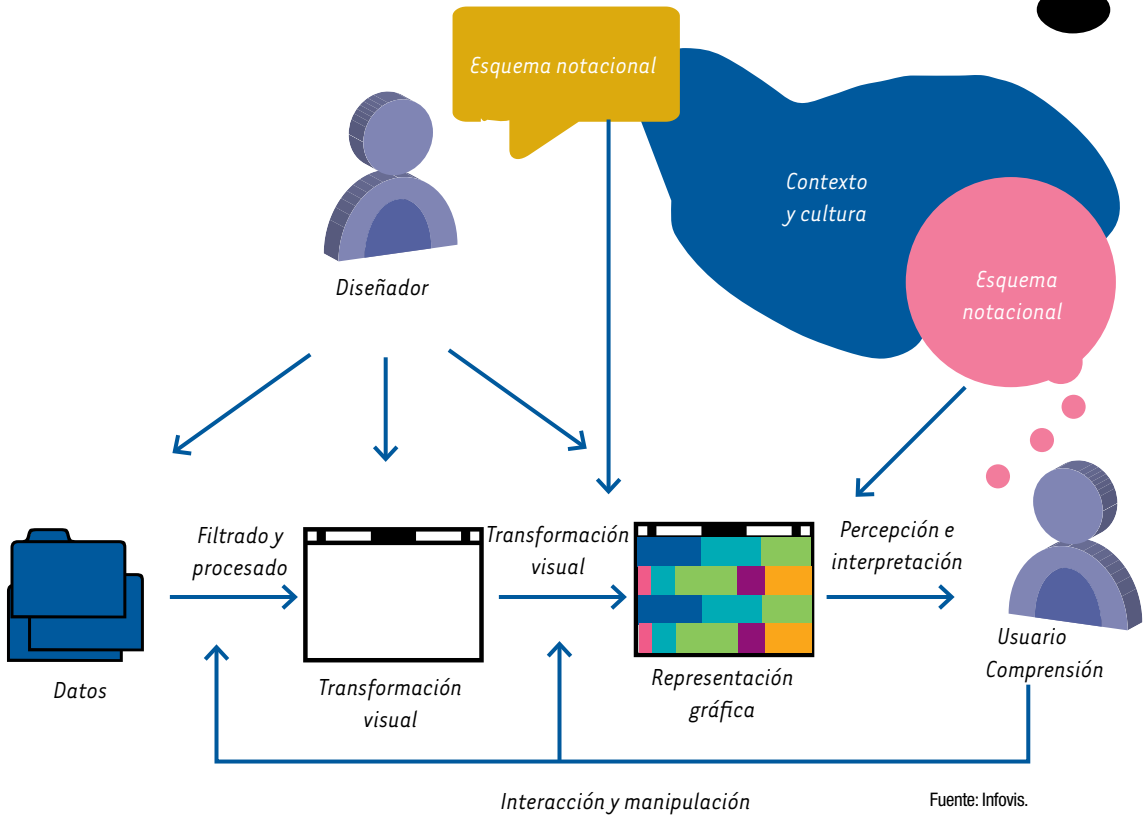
Esquema notacional

Contexto y cultura

Esquema notacional

Diseñador

Datos

Filtrado y procesado

Transformación visual

Transformación visual

Representación gráfica

Percepción e interpretación

Usuario Comprensión

Interacción y manipulación

Fuente: Infovis.